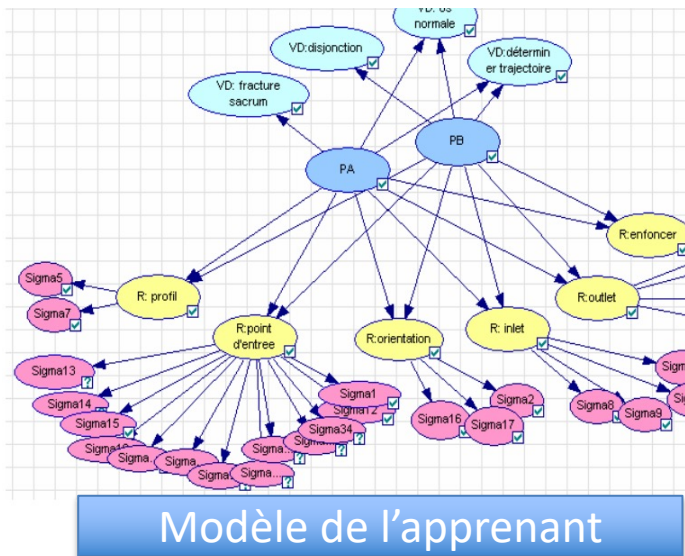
VD: os normale

VD:disjonction

VD:détermin er trajectoire

VD: fracture sacrum

PA

PB

R:enfoncer

Sigma5

Sigma7

R: profil

R:outlet

R:point d'entree

R:orientation

R: inlet

Sigma13

Sigma14

Sigma15

Sigma1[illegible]

Sigma.

Sigma.

Sigma

Sigma.

Sigma.

Sigma1

Sigma12

Sigma34

Sigma.

Sigma16

Sigma2

Sigma17

Sigma8

Sigma9

Modèle de l’apprenant